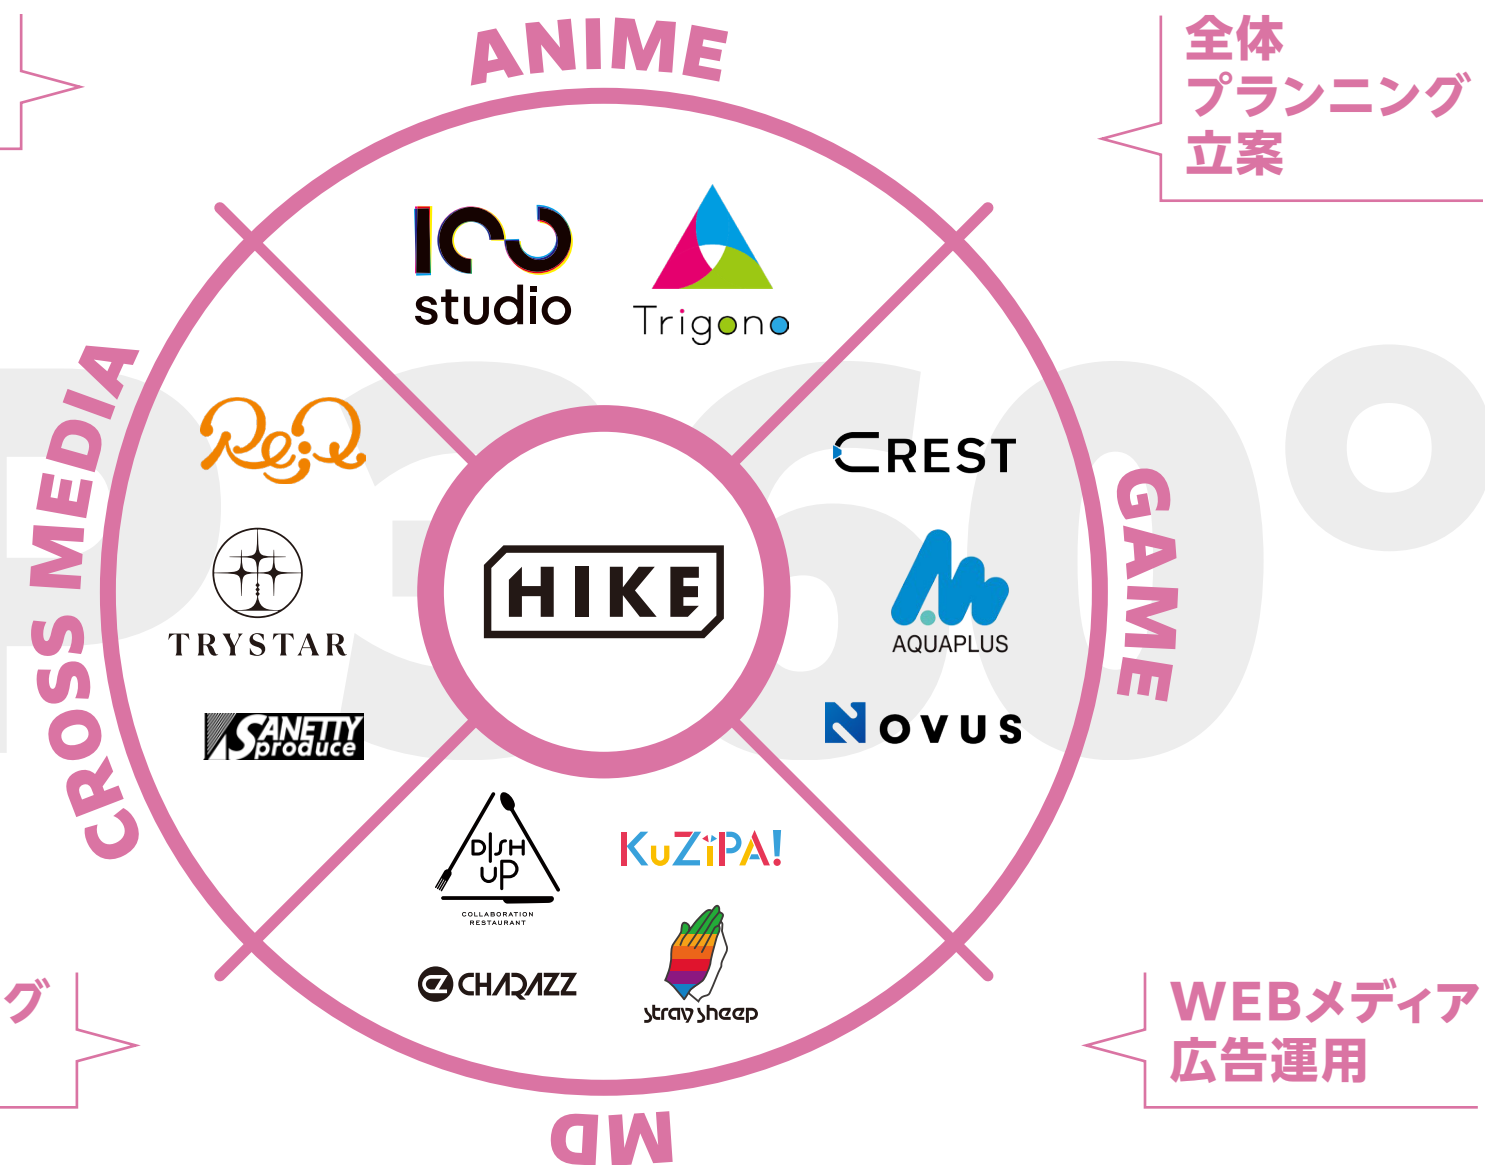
ANIME

全体
プランニング
立案

100
studio

Trigono

CROSS MEDIA

ReiQ

TRYSTAR

SANETTY produce

HIKE

CREST

AQUAPLUS

NOVUS

GAME

DISH UP
COLLABORATION RESTAURANT

KuZiPA!

CHARAZZ

stray sheep

グ

WEBメディア
広告運用

MD